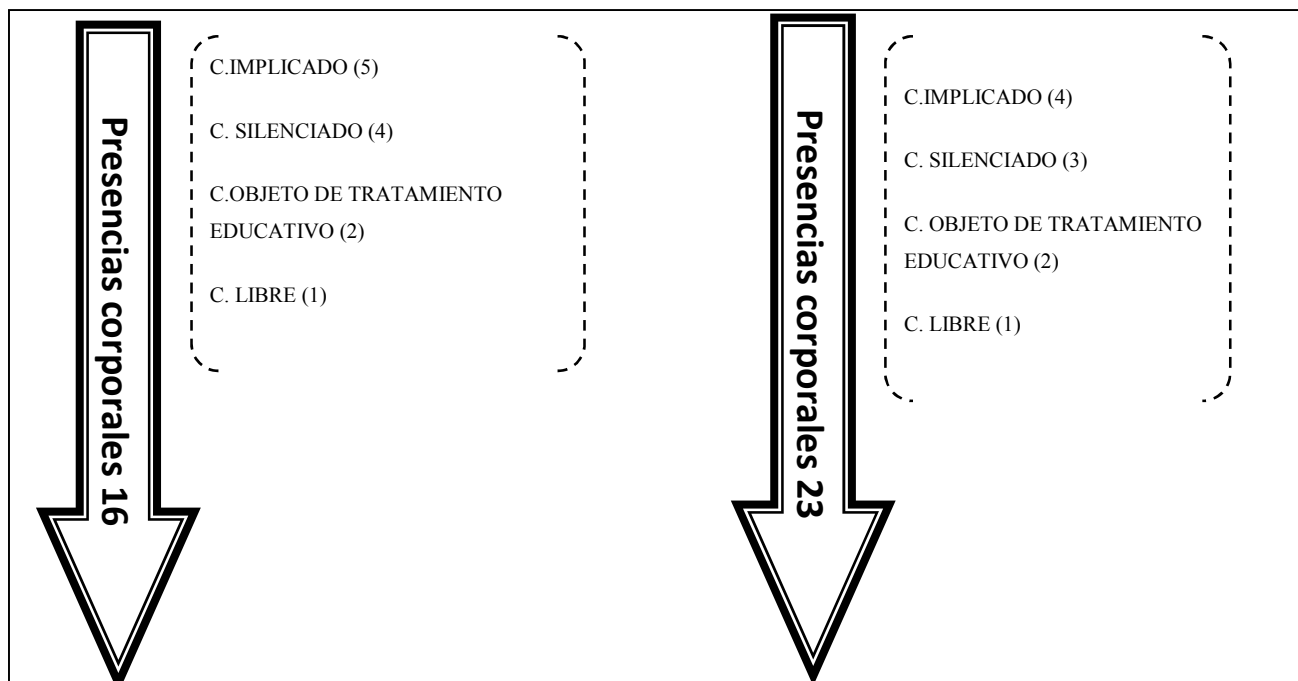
Presencias corporales 16

C.IMPLICADO (5)

C. SILENCIADO (4)

C.OBJETO DE TRATAMIENTO EDUCATIVO (2)

C. LIBRE (1)

Presencias corporales 23

C.IMPLICADO (4)

C. SILENCIADO (3)

C. OBJETO DE TRATAMIENTO EDUCATIVO (2)

C. LIBRE (1)